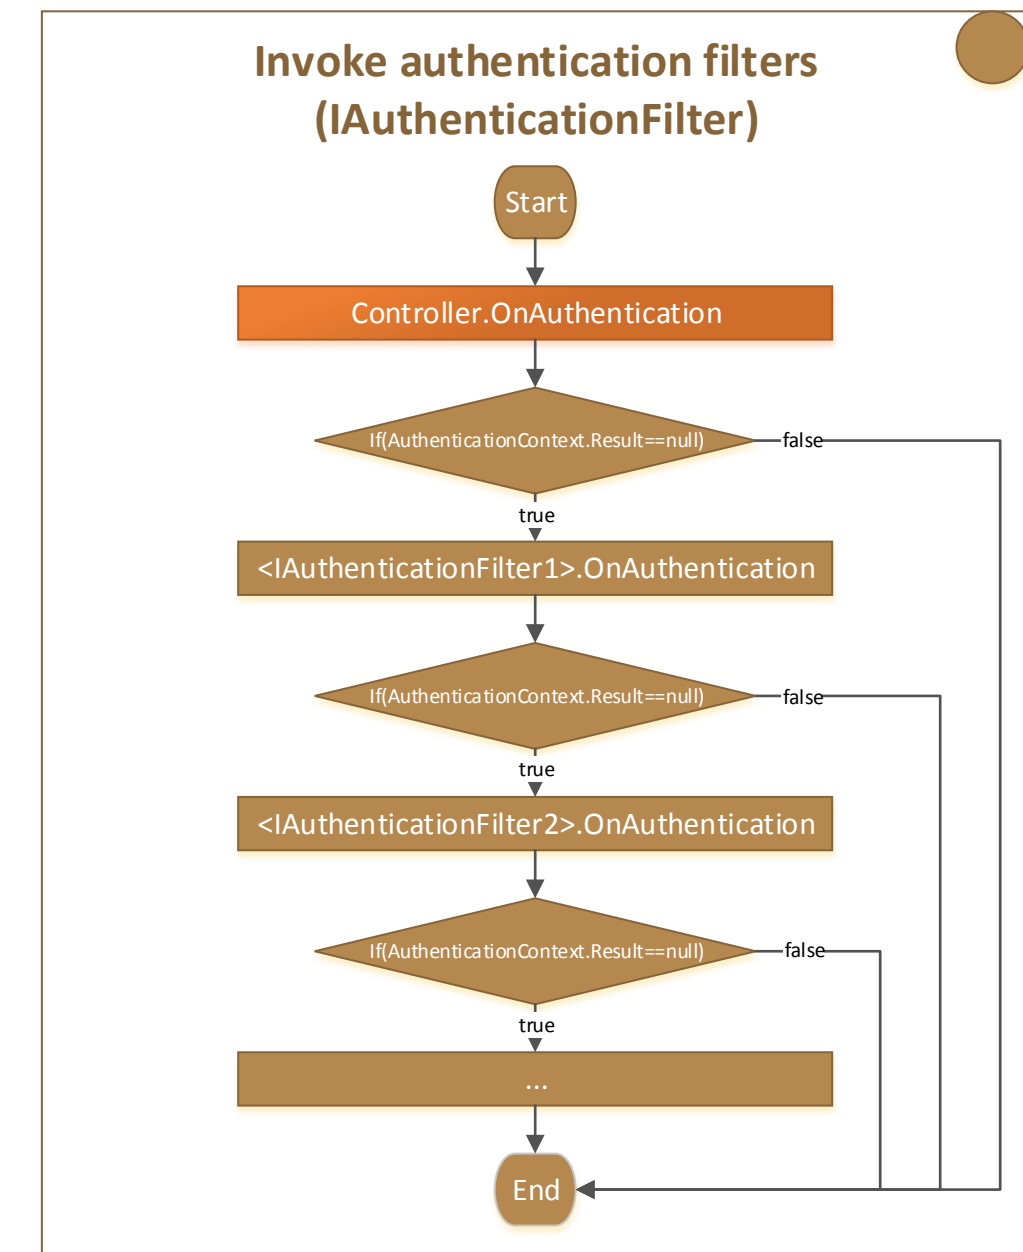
Invoke authentication filters (IAuthenticationFilter)

Start

Controller.OnAuthentication

If(AuthenticationContext.Result==null)

false

true

<IAuthenticationFilter1>.OnAuthentication

If(AuthenticationContext.Result==null)

false

true

<IAuthenticationFilter2>.OnAuthentication

If(AuthenticationContext.Result==null)

false

true

...

End